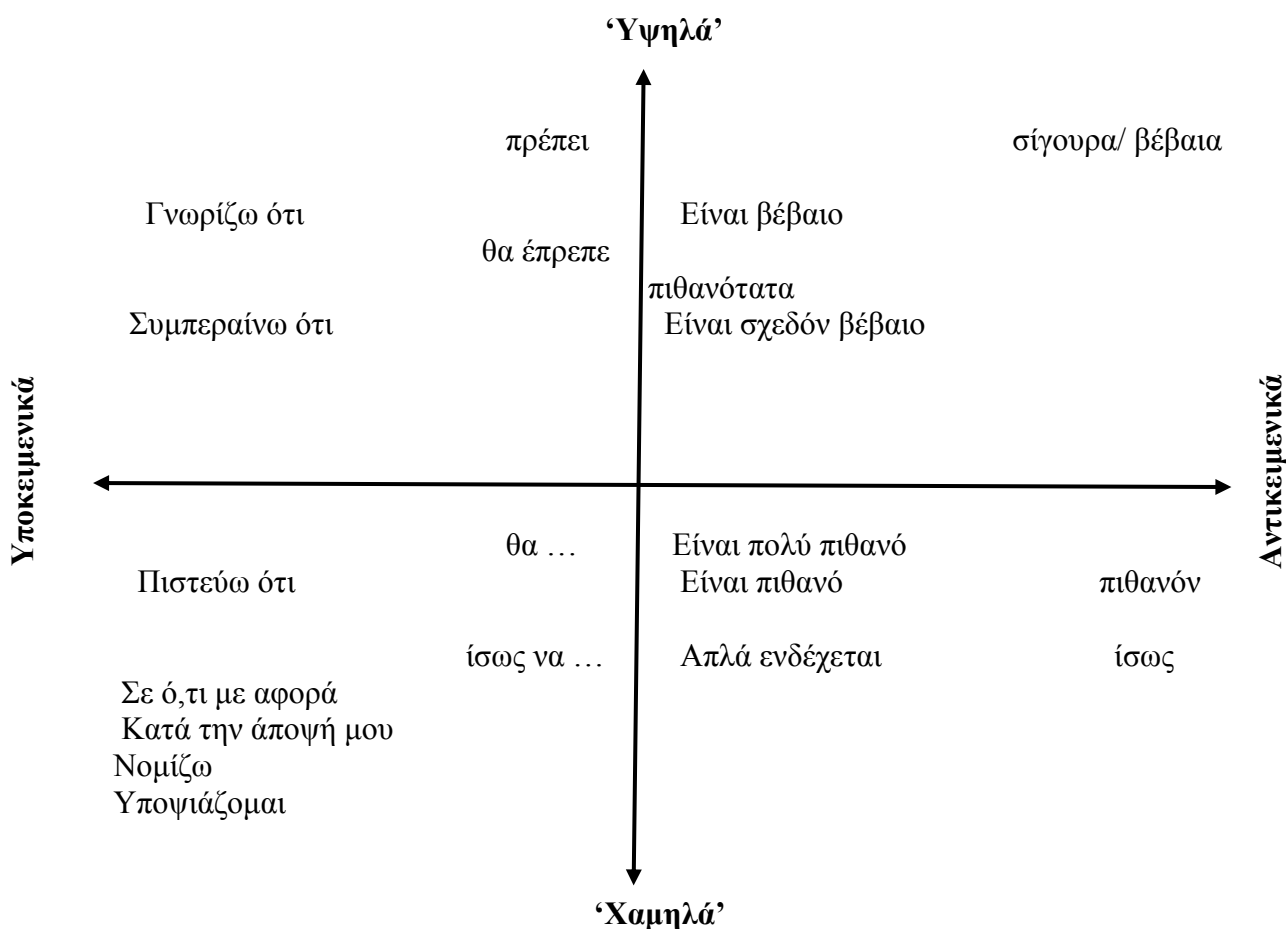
‘Υψηλά’

πρέπει

σίγουρα/ βέβαια

Γνωρίζω ότι

Είναι βέβαιο

θα έπρεπε

πιθανότατα

Συμπεραίνω ότι

Είναι σχεδόν βέβαιο

Υποκειμενικά

Αντικειμενικά

θα …

Είναι πολύ πιθανό

Πιστεύω ότι

Είναι πιθανό

πιθανόν

ίσως να …

Απλά ενδέχεται

ίσως

Σε ό,τι με αφορά
Κατά την άποψή μου
Νομίζω
Υποψιάζομαι

‘Χαμηλά’